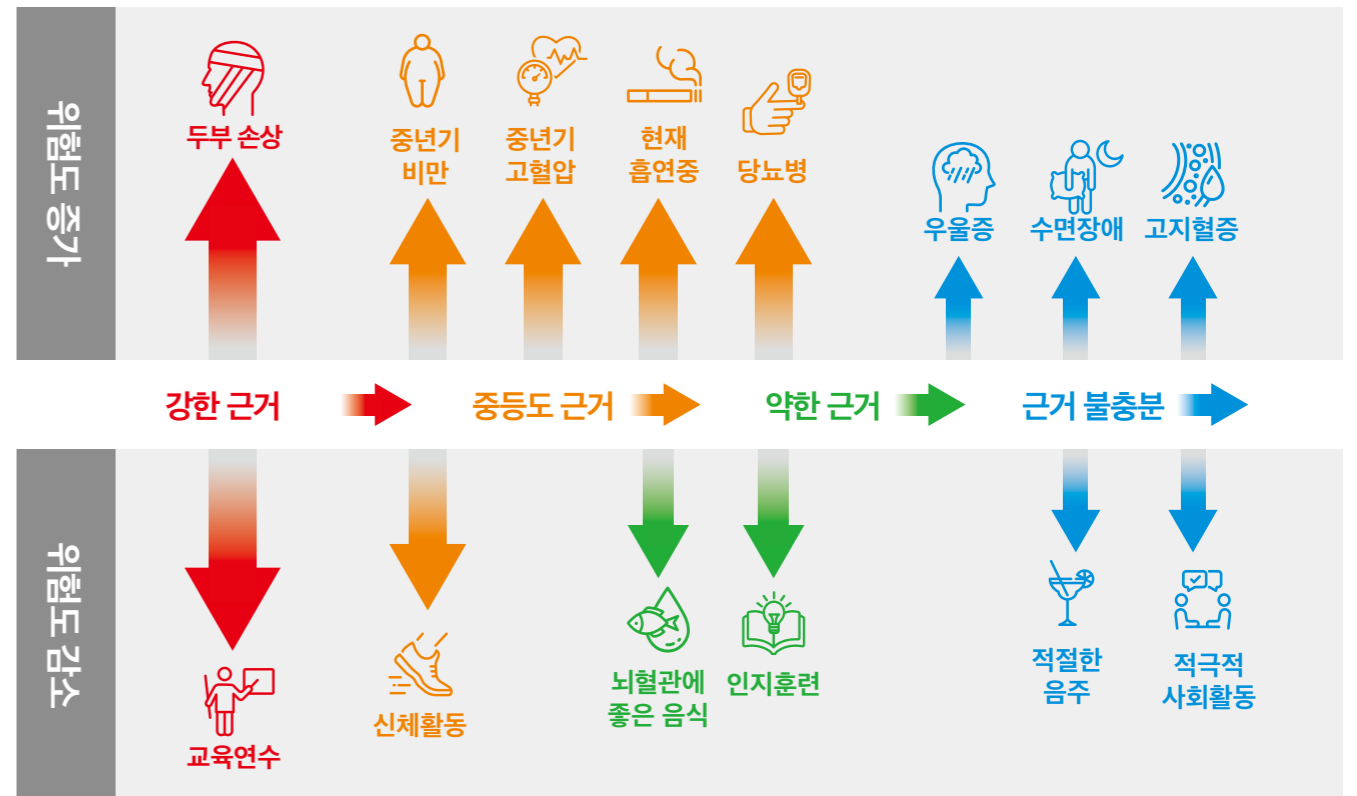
위험도 증가

두부 손상

중년기 비만

중년기 고혈압

현재 흡연중

당뇨병

우울증

수면장애

고지혈증

강한 근거

중등도 근거

약한 근거

근거 불충분

위험도 감소

교육연수

신체활동

뇌혈관에 좋은 음식

인지훈련

적절한 음주

적극적 사회활동